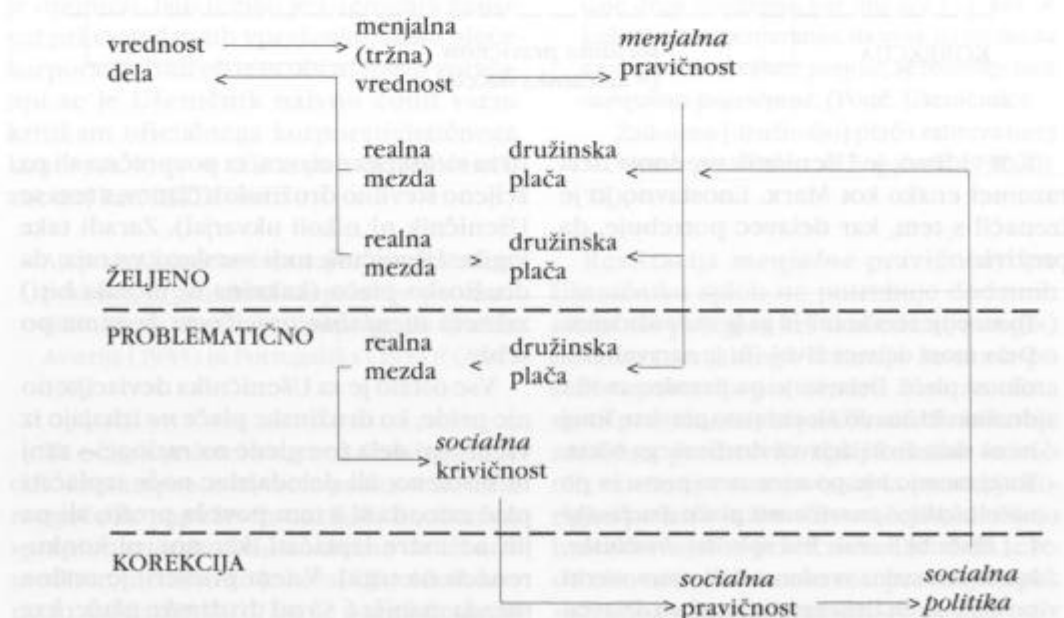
vrednost dela

menjalna (tržna) vrednost

*menjalna* pravičnost

realna mezda

družinska plača

realna mezda

družinska plača

ŽELJENO

PROBLEMATIČNO

realna mezda

družinska plača

*socialna* krivičnost

KOREKCIJA

*socialna* pravičnost

*socialna politika*